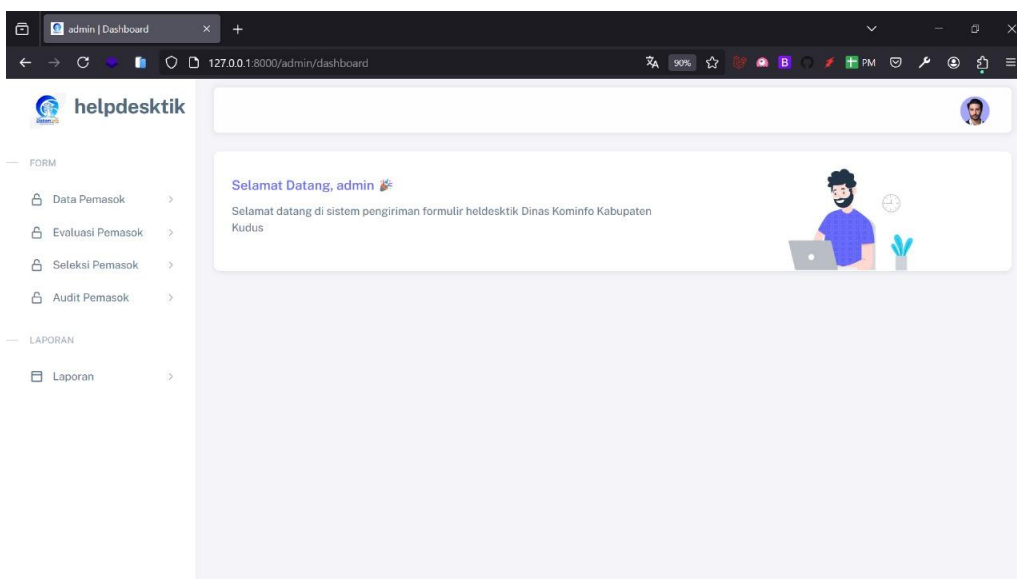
admin | Dashboard

127.0.0.1:8000/admin/dashboard

90%

B

PM

helpdesktik

FORM

Data Pemasok

Evaluasi Pemasok

Seleksi Pemasok

Audit Pemasok

LAPORAN

Laporan

Selamat Datang, admin 🎉

Selamat datang di sistem pengiriman formulir heldesktik Dinas Kominfo Kabupaten Kudus